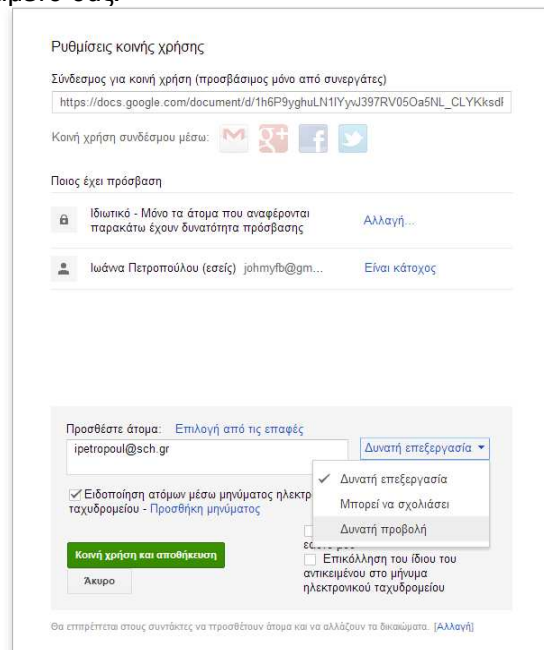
Ρυθμίσεις κοινής χρήσης

Σύνδεσμος για κοινή χρήση (προσβάσιμος μόνο από συνεργάτες)

https://docs.google.com/document/d/1h6P9yghuLN1lYyvJ397RV05Oa5NL_CLYKksdI

Κοινή χρήση συνδέσμου μέσω:

Ποιος έχει πρόσβαση

Ιδιωτικό - Μόνο τα άτομα που αναφέρονται παρακάτω έχουν δυνατότητα πρόσβασης

Αλλαγή...

Ιωάννα Πετροπούλου (εσείς) johmyfb@gm...

Είναι κάτοχος

Προσθέστε άτομα: Επιλογή από τις επαφές

ipetropoul@sch.gr

Δυνατή επεξεργασία ▾

✓ Δυνατή επεξεργασία

Μπορεί να σχολιάσει

Δυνατή προβολή

✓ Ειδοποίηση ατόμων μέσω μηνύματος ηλεκτρ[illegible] ταχυδρομείου - Προσθήκη μηνύματος

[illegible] εαυτό μου

Επικόλληση του ίδιου του αντικειμένου στο μήνυμα ηλεκτρονικού ταχυδρομείου

Κοινή χρήση και αποθήκευση

Άκυρο

Θα επιτρέπεται στους συντάκτες να προσθέτουν άτομα και να αλλάζουν τα δικαιώματα. [Αλλαγή]